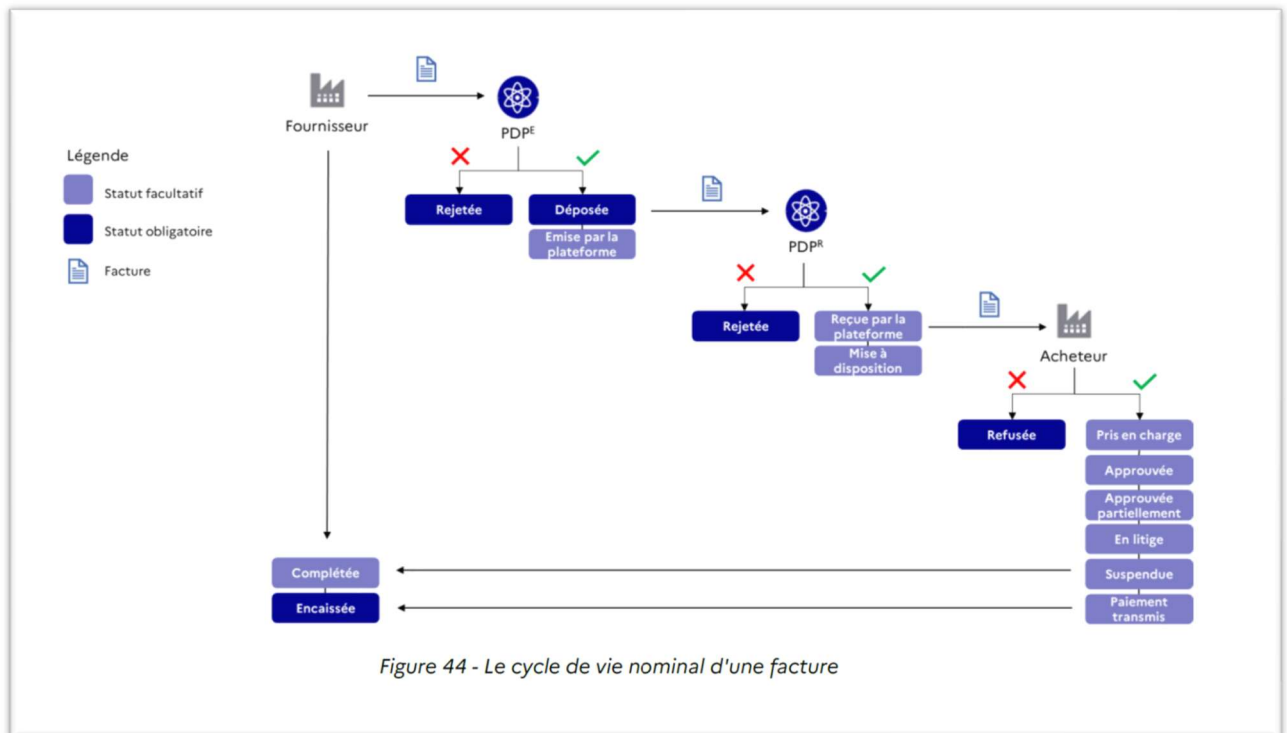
Fournisseur

PDP$^E$

Légende

Statut facultatif

Statut obligatoire

Facture

Rejetée

Déposée

Emise par la plateforme

PDP$^R$

Rejetée

Reçue par la plateforme

Mise à disposition

Acheteur

Refusée

Pris en charge

Approuvée

Approuvée partiellement

En litige

Suspendue

Paiement transmis

Complétée

Encaissée

Figure 44 - Le cycle de vie nominal d'une facture